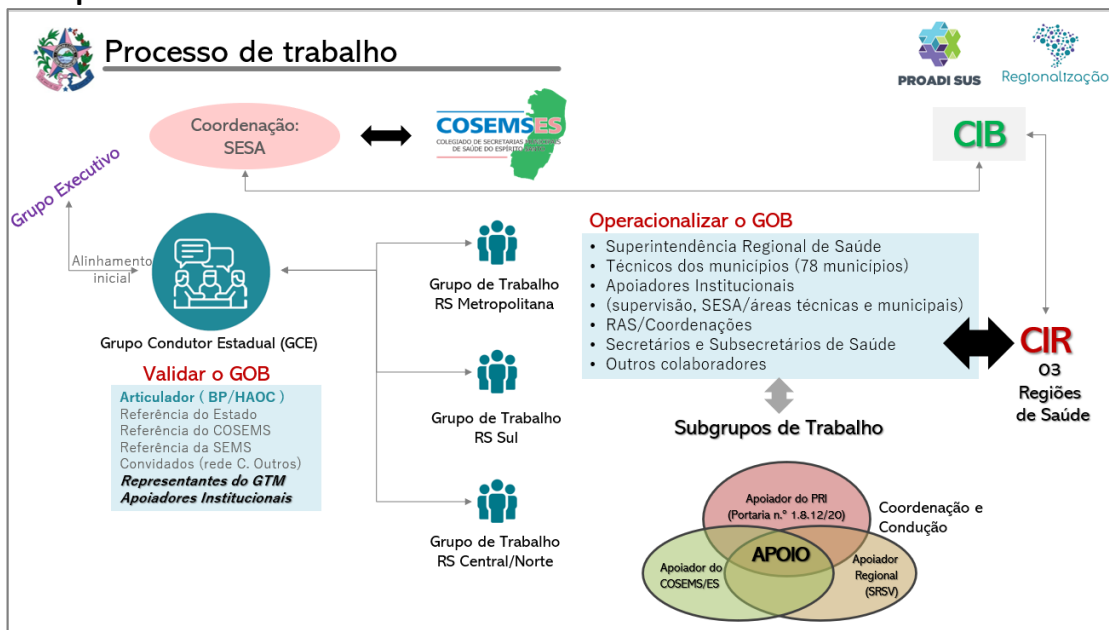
Processo de trabalho

PROADI SUS
Regionalização

Coordenação: SESA

COSEMS ES
COLEGIADO DE SECRETARIAS MUNICIPAIS DE SAÚDE DO ESPÍRITO SANTO

CIB

Grupo Executivo

Alinhamento inicial

Grupo Condutor Estadual (GCE)

Grupo de Trabalho RS Metropolitana

Grupo de Trabalho RS Sul

Grupo de Trabalho RS Central/Norte

Operacionalizar o GOB
• Superintendência Regional de Saúde
• Técnicos dos municípios (78 municípios)
• Apoiadores Institucionais
• (supervisão, SESA/áreas técnicas e municipais)
• RAS/Coordenações
• Secretários e Subsecretários de Saúde
• Outros colaboradores

CIR
03 Regiões de Saúde

Validar o GOB
Articulador ( BP/HAOC )
Referência do Estado
Referência do COSEMS
Referência da SEMS
Convidados (rede C. Outros)
Representantes do GTM
Apoiadores Institucionais

Subgrupos de Trabalho

Apoiador do PRI (Portaria n.º 1.8.12/20)
Coordenação e Condução
APOIO
Apoiador do COSEMS/ES
Apoiador Regional (SRSV)